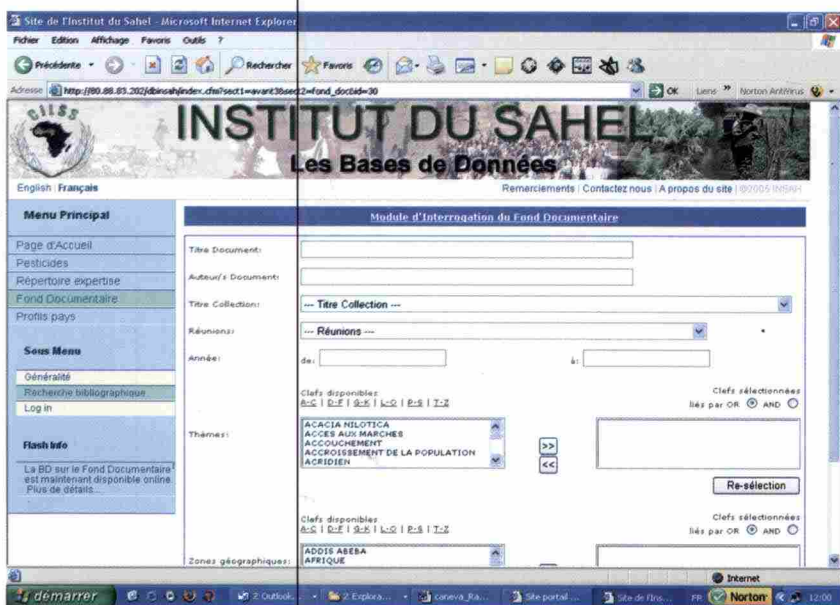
Site de l'Institut du Sahel - Microsoft Internet Explorer

Fichier Edition Affichage Favoris Outils ?

Précédente · Rechercher Favoris

Adresse http://80.88.85.202/dbinsah/index.cfm?sect1=avant3&sect2=fond_docbid=30 OK Liens » Norton AntiVirus

CILSS

INSTITUT DU SAHEL

Les Bases de Données

English | Français

Remerciements | Contactez nous | A propos du site | ©2005 INSAH

Menu Principal

Page d'Accueil
Pesticides
Répertoire expertise
Fond Documentaire
Profils pays

Sous Menu

Généralité
Recherche bibliographique
Log in

Flash Info

La BD sur le Fond Documentaire est maintenant disponible online. Plus de détails...

Module d'Interrogation du Fond Documentaire

Titre Document:

Auteur/s Document:

Titre Collection: --- Titre Collection ---

Réunions: --- Réunions ---

Année: de: à:

Clefs disponibles
A-C | D-F | G-K | L-O | P-S | T-Z

Clefs sélectionnées
liés par OR AND

Thèmes:

ACACIA NILOTICA
ACCES AUX MARCHES
ACCOUCHEMENT
ACCROISSEMENT DE LA POPULATION
ACRIDIEN

>>
<<

Re-sélection

Clefs disponibles
A-C | D-F | G-K | L-O | P-S | T-Z

Clefs sélectionnées
liés par OR AND

Zones géographiques:

ADDIS ABEBA
AFRIQUE

Internet

démarrer 2 Outlook... 2 Explora... caneva_Ra... Site portail ... Site de l'Ins... FR Norton 12:00